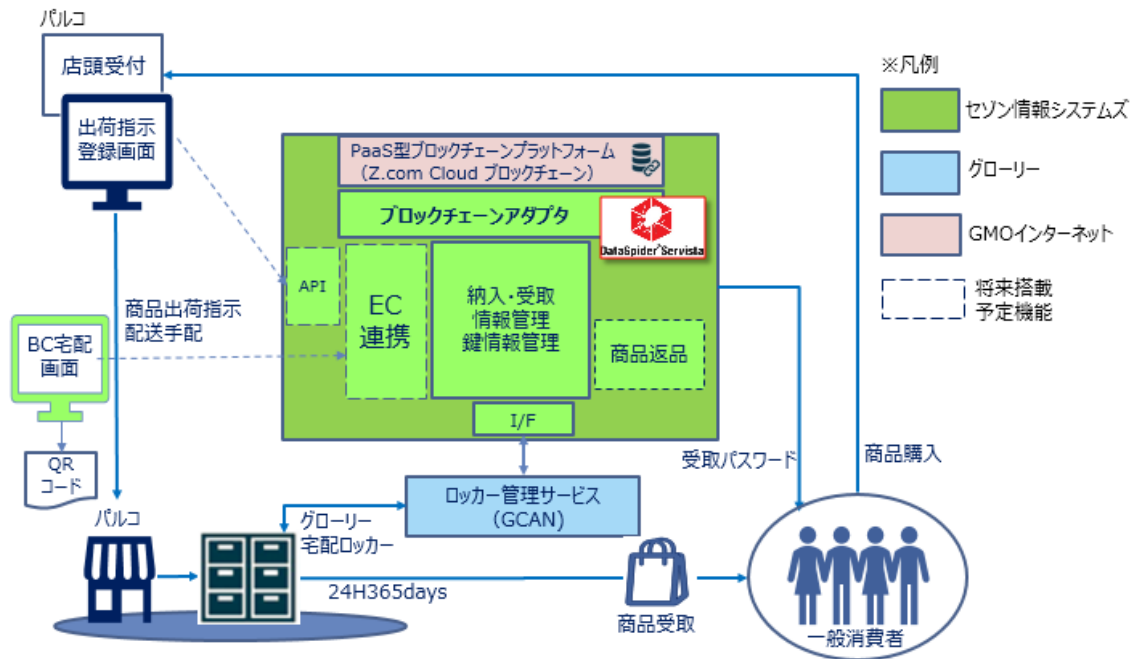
パルコ

店頭受付

出荷指示登録画面

商品出荷指示配送手配

BC宅配画面

QRコード

パルコ

PaaS型ブロックチェーンプラットフォーム（Z.com Cloud ブロックチェーン）

ブロックチェーンアダプタ

DataSpider Servista

API

EC連携

納入・受取情報管理鍵情報管理

商品返品

I/F

ロッカー管理サービス（GCAN）

グローリー宅配ロッカー

24H365days

商品受取

受取パスワード

商品購入

一般消費者

※凡例

セゾン情報システムズ

グローリー

GMOインターネット

将来搭載予定機能